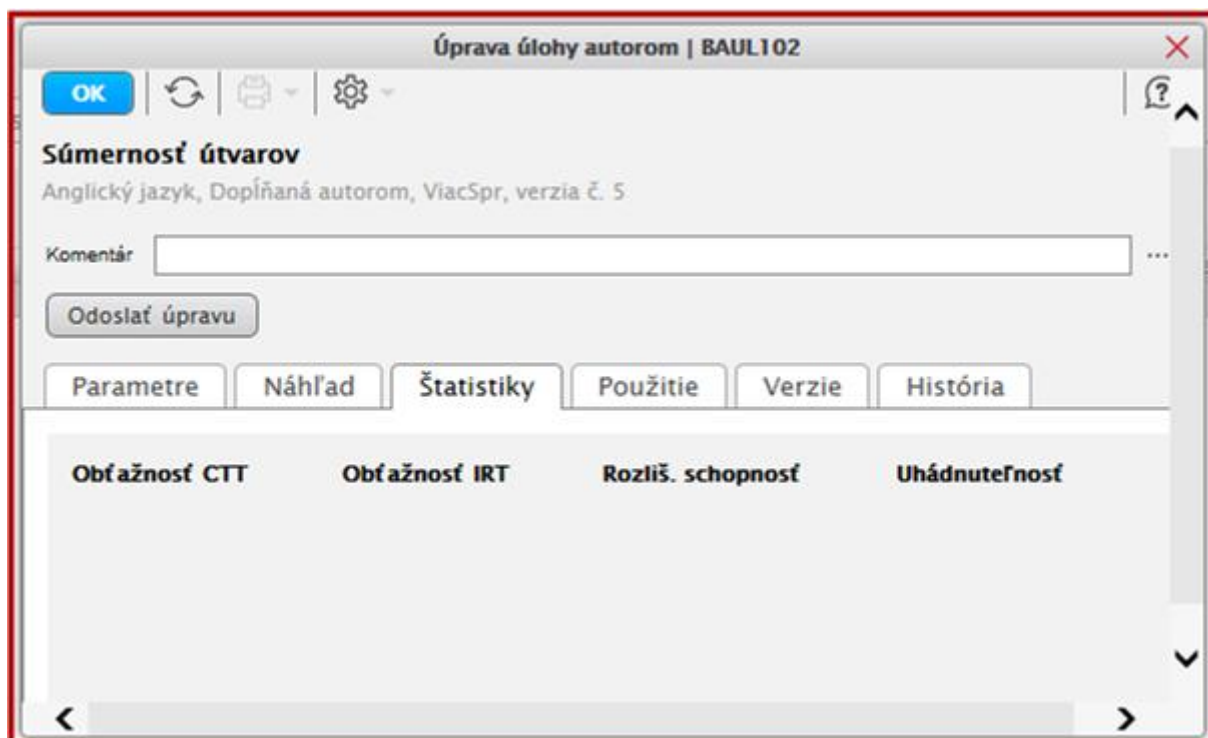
Úprava úlohy autorom | BAUL102

OK

Súmernosť útvarov

Anglický jazyk, Doplňaná autorom, ViacSpr, verzia č. 5

Komentár

Odoslať úpravu

Parametre | Náhľad | Štatistiky | Použitie | Verzie | História

| Obťažnosť CTT | Obťažnosť IRT | Rozliš. schopnosť | Uhádnuteľnosť |
|---|---|---|---|